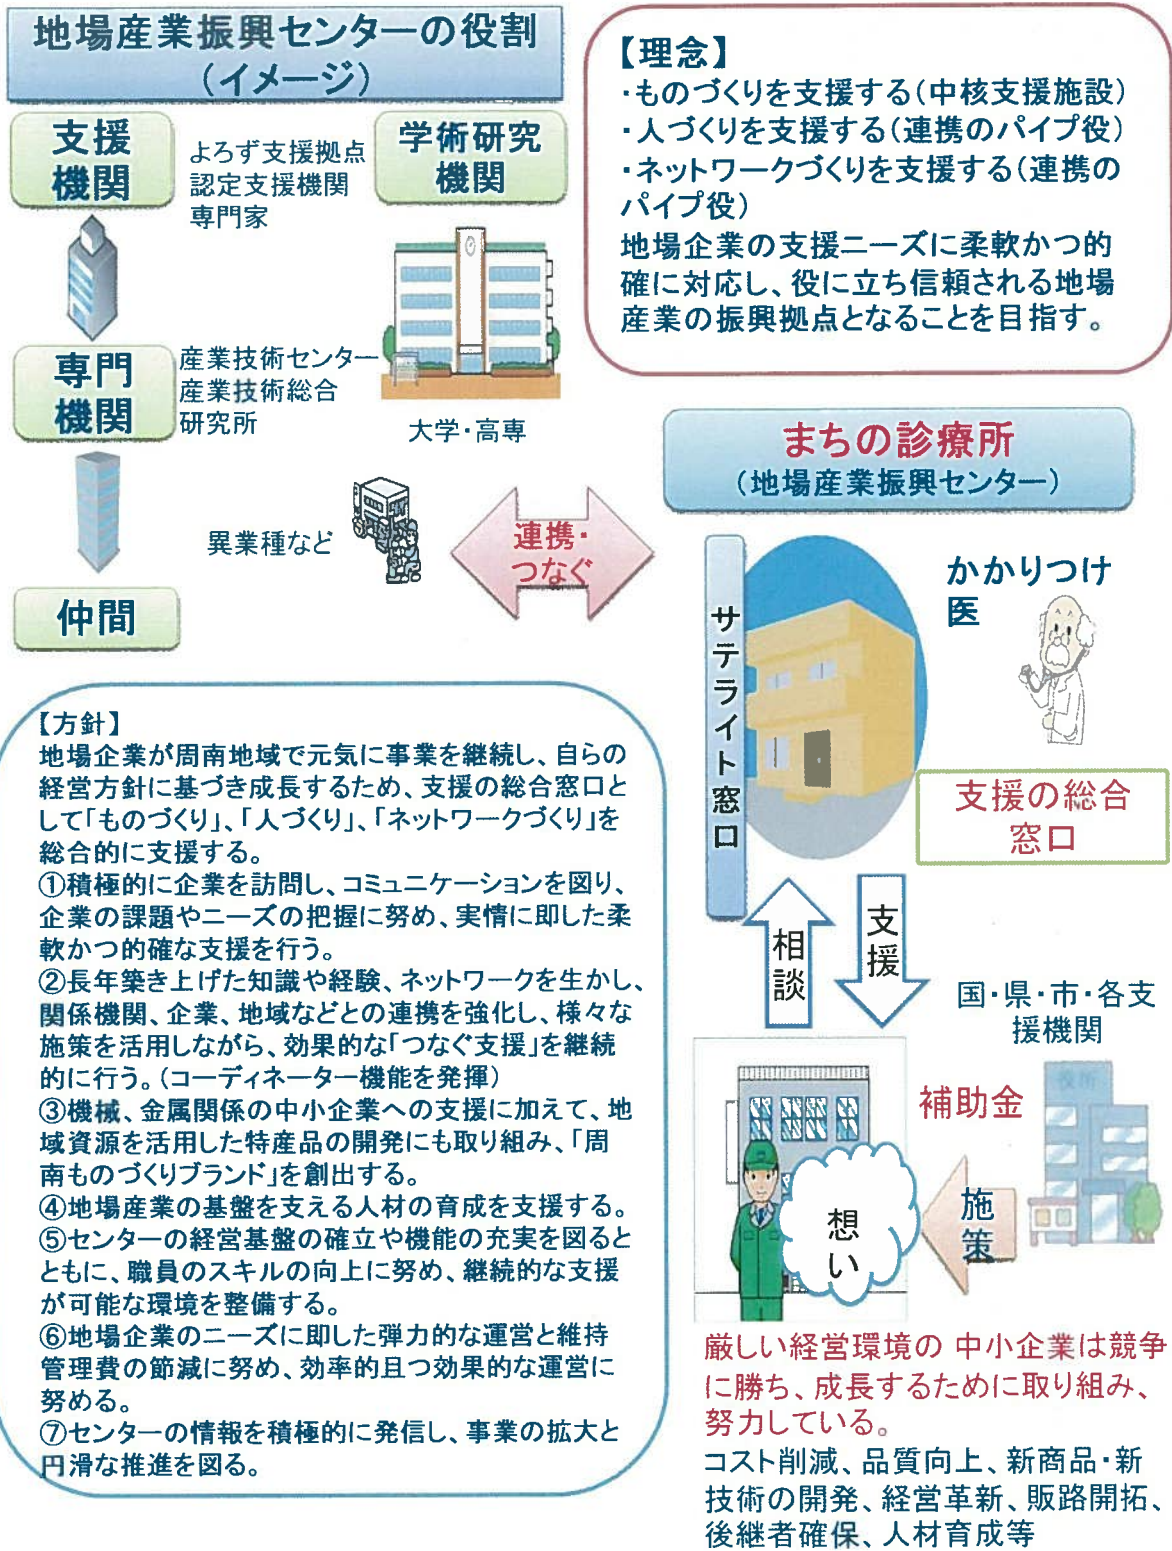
地場産業振興センターの役割
（イメージ）

支援機関

よろず支援拠点
認定支援機関
専門家

学術研究機関

専門機関

産業技術センター
産業技術総合研究所

大学・高専

異業種など

仲間

【理念】
・ものづくりを支援する（中核支援施設）
・人づくりを支援する（連携のパイプ役）
・ネットワークづくりを支援する（連携のパイプ役）
地場企業の支援ニーズに柔軟かつ的確に対応し、役に立ち信頼される地場産業の振興拠点となることを目指す。

まちの診療所
（地場産業振興センター）

連携・つなぐ

サテライト窓口

かかりつけ医

支援の総合窓口

【方針】
地場企業が周南地域で元気に事業を継続し、自らの経営方針に基づき成長するため、支援の総合窓口として「ものづくり」、「人づくり」、「ネットワークづくり」を総合的に支援する。
①積極的に企業を訪問し、コミュニケーションを図り、企業の課題やニーズの把握に努め、実情に即した柔軟かつ的確な支援を行う。
②長年築き上げた知識や経験、ネットワークを生かし、関係機関、企業、地域などとの連携を強化し、様々な施策を活用しながら、効果的な「つなぐ支援」を継続的に行う。（コーディネーター機能を発揮）
③機械、金属関係の中小企業への支援に加えて、地域資源を活用した特産品の開発にも取り組み、「周南ものづくりブランド」を創出する。
④地場産業の基盤を支える人材の育成を支援する。
⑤センターの経営基盤の確立や機能の充実を図るとともに、職員のスキルの向上に努め、継続的な支援が可能な環境を整備する。
⑥地場企業のニーズに即した弾力的な運営と維持管理費の節減に努め、効率的且つ効果的な運営に努める。
⑦センターの情報を積極的に発信し、事業の拡大と円滑な推進を図る。

相談

支援

国・県・市・各支援機関

補助金

役所

想い

施策

厳しい経営環境の 中小企業は競争に勝ち、成長するために取り組み、努力している。
コスト削減、品質向上、新商品・新技術の開発、経営革新、販路開拓、後継者確保、人材育成等